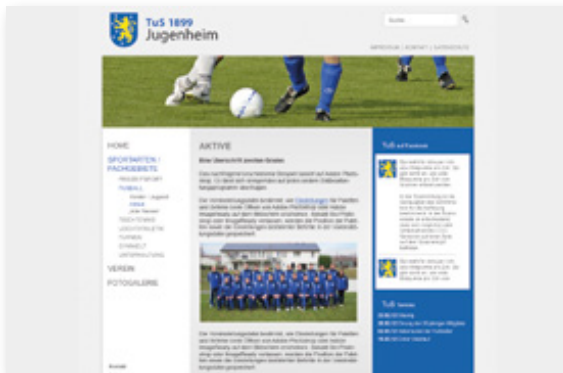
TuS 1899
Jugenheim

Suche...

IMPRESSUM | KONTAKT | DATENSCHUTZ

HOME
SPORTARTEN / FACHGEBIETE
FREIZEITSPORT
FUSSBALL
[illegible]
AKTIVE
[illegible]
TISCHTENNIS
LEICHTATHLETIK
TURNEN
GYMNASTIK
UNTERHALTUNG
VEREIN
FOTOGALERIE

AKTIVE

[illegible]

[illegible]

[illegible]

TuS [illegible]

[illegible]

TuS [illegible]

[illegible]